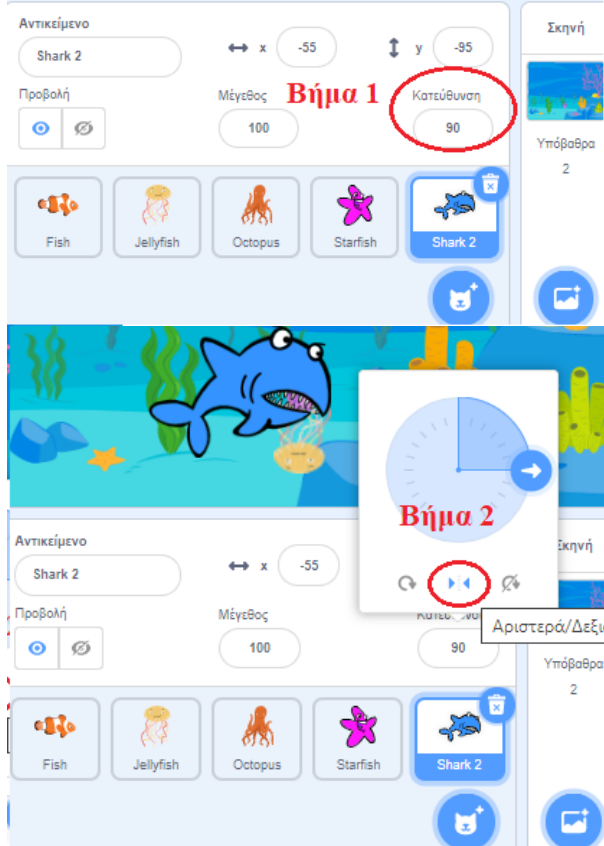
Αντικείμενο

Shark 2

x -55

y -95

Προβολή

Μέγεθος

100

Βήμα 1

Κατεύθυνση

90

Σκηνή

Υπόβαθρα

2

Fish

Jellyfish

Octopus

Starfish

Shark 2

Βήμα 2

Αντικείμενο

Shark 2

x -55

Σκηνή

Προβολή

Μέγεθος

100

Κατεύθυνση

90

Αριστερά/Δεξι

Υπόβαθρα

2

Fish

Jellyfish

Octopus

Starfish

Shark 2